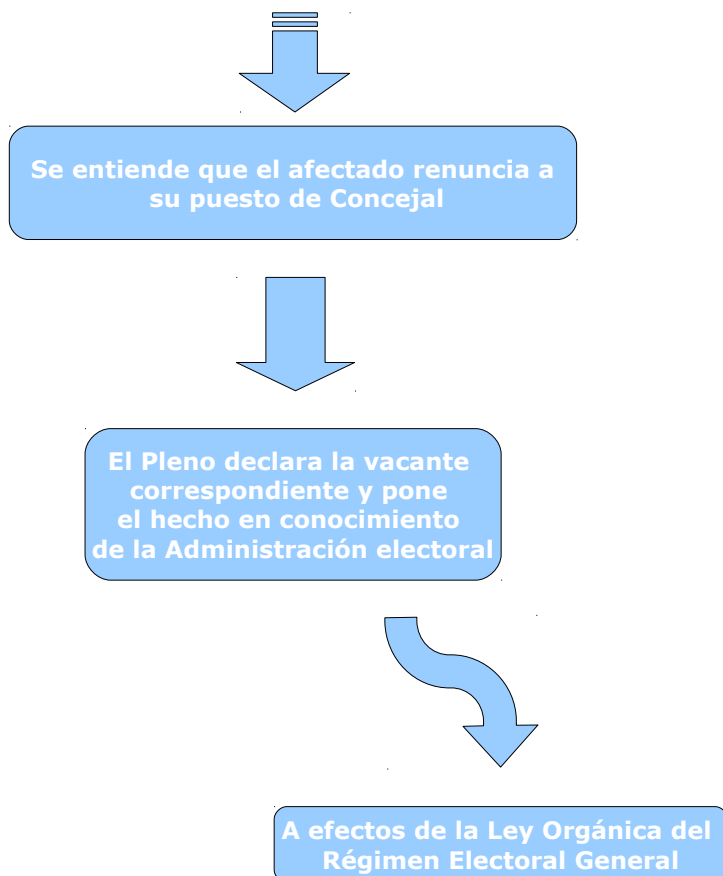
Se entiende que el afectado renuncia a su puesto de Concejal

El Pleno declara la vacante correspondiente y pone el hecho en conocimiento de la Administración electoral

A efectos de la Ley Orgánica del Régimen Electoral General